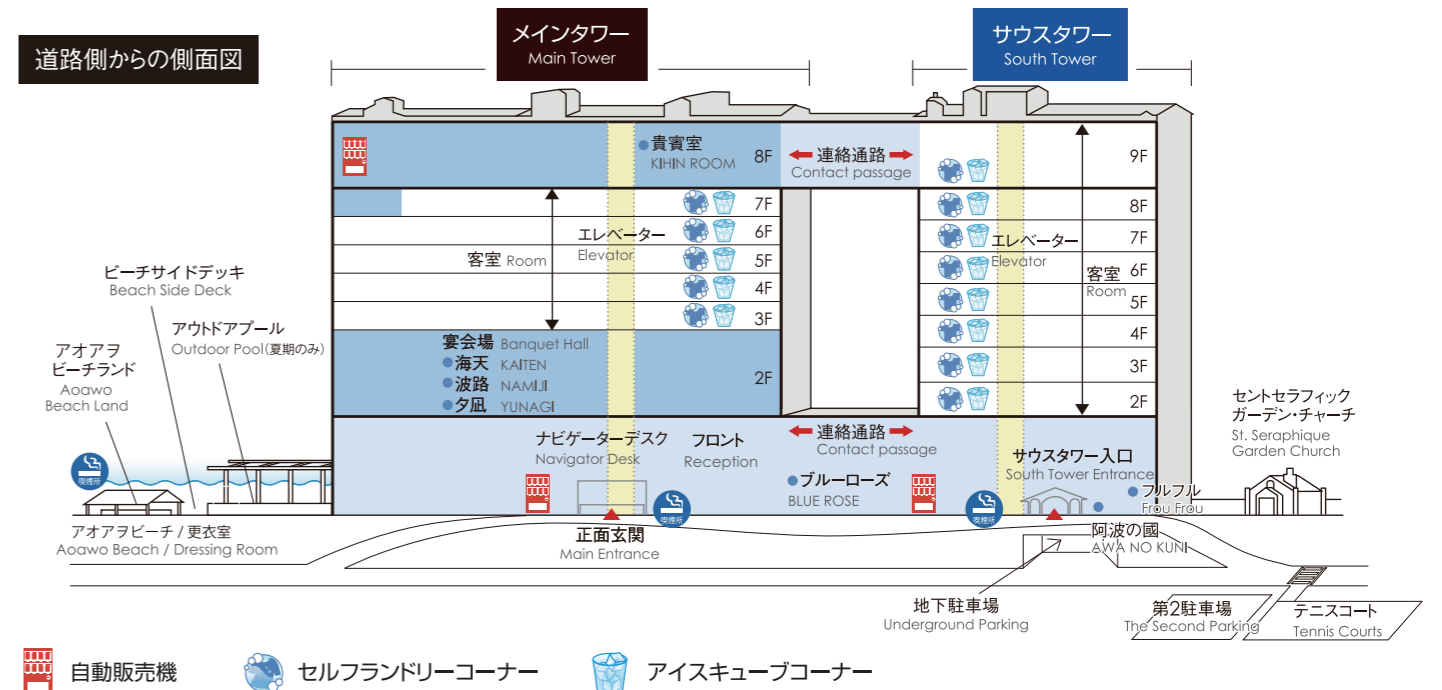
道路側からの側面図

メインタワー
Main Tower

サウスタワー
South Tower

貴賓室
KIHIN ROOM
8F

連絡通路
Contact passage

9F

7F
6F
5F
4F
3F

8F
7F
6F
5F
4F
3F
2F

エレベーター
Elevator

エレベーター
Elevator

客室 Room

客室
Room

宴会場 Banquet Hall
海天 KAITEN
波路 NAMIJI
夕凪 YUNAGI
2F

ビーチサイドデッキ
Beach Side Deck

アウトドアプール
Outdoor Pool(夏期のみ)

アオアヲ
ビーチランド
Aoawo
Beach Land

喫煙所

ナビゲーターデスク
Navigator Desk

フロント
Reception

連絡通路
Contact passage

ブルーローズ
BLUE ROSE

サウスタワー入口
South Tower Entrance

フルフル
Frou Frou

セントセラフィック
ガーデン・チャーチ
St. Seraphique
Garden Church

喫煙所

喫煙所

アオアヲビーチ / 更衣室
Aoawo Beach / Dressing Room

正面玄関
Main Entrance

阿波の國
AWA NO KUNI

地下駐車場
Underground Parking

第2駐車場
The Second Parking

テニスコート
Tennis Courts

自動販売機
セルフランドリーコーナー
アイスキューブコーナー